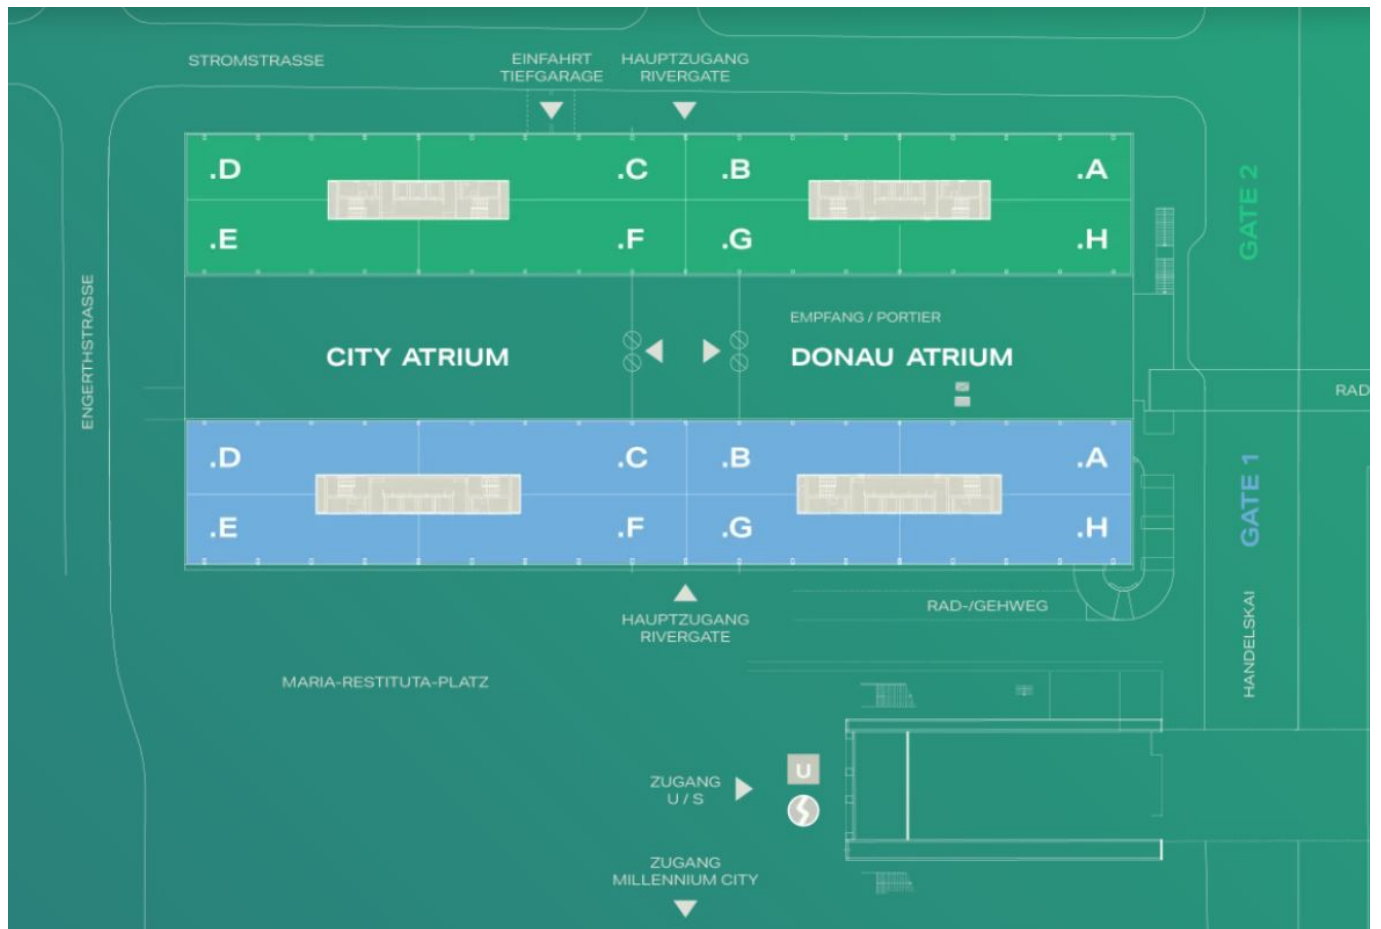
STROMSTRASSE

EINFAHRT TIEFGARAGE

HAUPTZUGANG RIVERGATE

.D

.C

.B

.A

.E

.F

.G

.H

GATE 2

ENGERTHSTRASSE

EMPFANG / PORTIER

CITY ATRIUM

DONAU ATRIUM

RAD

.D

.C

.B

.A

.E

.F

.G

.H

GATE 1

HAUPTZUGANG RIVERGATE

RAD-/GEHWEG

HANDELSKAI

MARIA-RESTITUTA-PLATZ

ZUGANG U / S

U

ZUGANG MILLENNIUM CITY